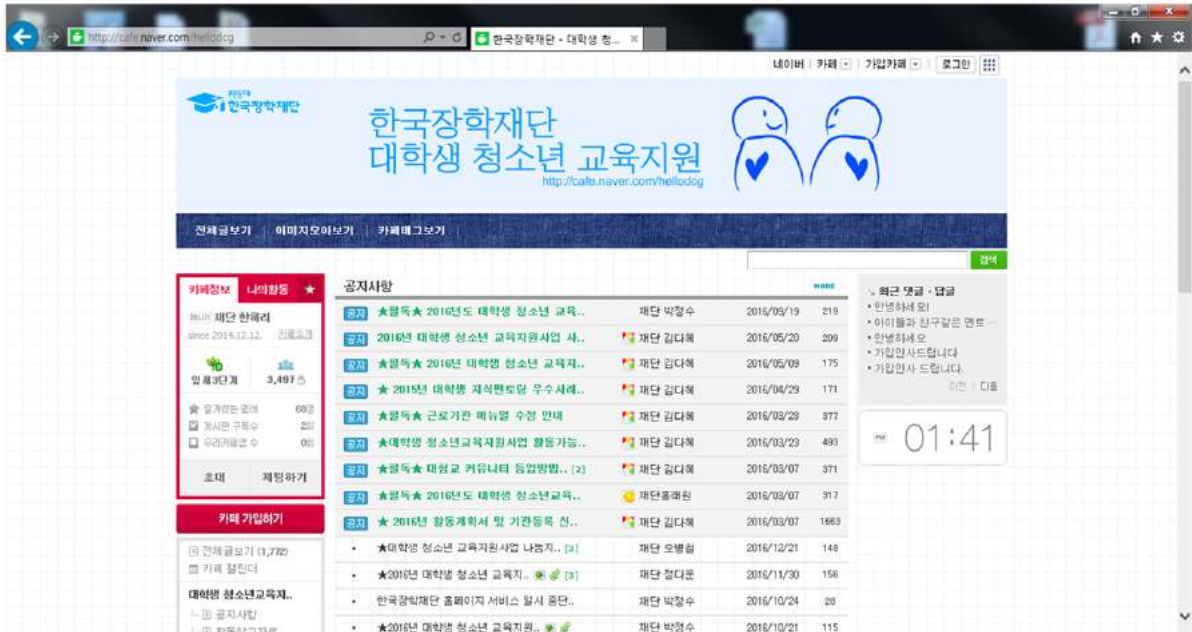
http://cafe.naver.com/hellodog 한국장학재단 - 대학생 청...

네이버 | 카페 | 가입카페 | 로그인

한국장학재단

한국장학재단
대학생 청소년 교육지원
http://cafe.naver.com/hellodog

전체글보기 | 이미지모아보기 | 카페태그보기

검색

카페정보 나의활동

재단 한캐리
since 2014.12.12. 카페소개

잎새3단계 3,497명

즐겨찾는 멤버 68명
게시판 구독수 2회
우리카페앱 수 0회

초대 채팅하기

카페 가입하기

전체글보기 (1,772)
카페 캘린더

대학생 청소년교육지..
공지사항

공지사항 more

| | | | | |
|---|---|---|---|---|
| 공지 | ★필독★ 2016년도 대학생 청소년 교육.. | 재단 박정수 | 2016/09/19 | 219 |
| 공지 | 2016년 대학생 청소년 교육지원사업 사.. | 재단 김다혜 | 2016/05/20 | 209 |
| 공지 | ★필독★ 2016년 대학생 청소년 교육지.. | 재단 김다혜 | 2016/05/09 | 175 |
| 공지 | ★ 2015년 대학생 지식멘토링 우수사례.. | 재단 김다혜 | 2016/04/29 | 171 |
| 공지 | ★필독★ 근로기관 매뉴얼 수정 안내 | 재단 김다혜 | 2016/03/28 | 377 |
| 공지 | ★대학생 청소년교육지원사업 활동가능.. | 재단 김다혜 | 2016/03/23 | 493 |
| 공지 | ★필독★ 대청교 커뮤니티 등업방법.. [2] | 재단 김다혜 | 2016/03/07 | 371 |
| 공지 | ★필독★ 2016년도 대학생 청소년교육.. | 재단홍예원 | 2016/03/07 | 317 |
| 공지 | ★ 2016년 활동계획서 및 기관등록 신.. | 재단 김다혜 | 2016/03/07 | 1663 |
| • | ★대학생 청소년 교육지원사업 나눔지.. [3] | 재단 오병철 | 2016/12/21 | 148 |
| • | ★2016년 대학생 청소년 교육지.. [3] | 재단 정다운 | 2016/11/30 | 156 |
| • | 한국장학재단 홈페이지 서비스 일시 중단.. | 재단 박정수 | 2016/10/24 | 28 |
| • | ★2016년 대학생 청소년 교육지원.. | 재단 박정수 | 2016/10/21 | 115 |

최근 댓글 · 답글
• 안녕하세요!
• 아이들과 친구같은 멘토 ···
• 안녕하세요
• 가입인사드립니다
• 가입인사 드립니다.
이전 | 다음

PM 01:41